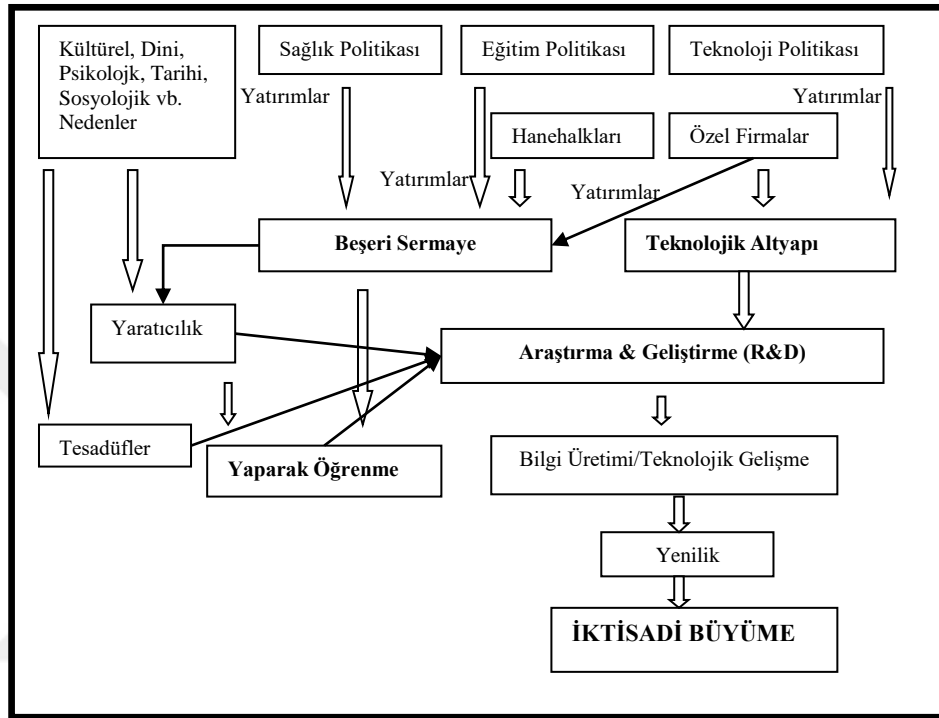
Kültürel, Dini, Psikolojk, Tarihi, Sosyolojik vb. Nedenler

Sağlık Politikası

Eğitim Politikası

Teknoloji Politikası

Yatırımlar

Yatırımlar

Hanehalkları

Özel Firmalar

Yatırımlar

Yatırımlar

Beşeri Sermaye

Teknolojik Altyapı

Yaratıcılık

Araştırma & Geliştirme (R&D)

Tesadüfler

Yaparak Öğrenme

Bilgi Üretimi/Teknolojik Gelişme

Yenilik

İKTİSADİ BÜYÜME